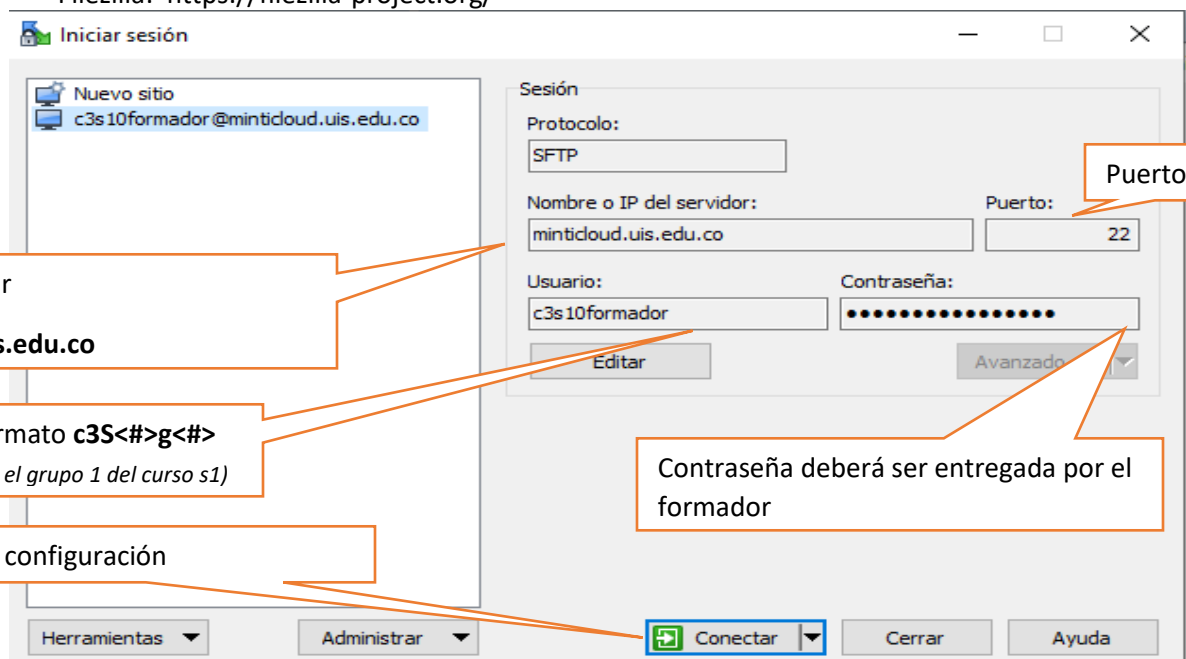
Filezilla: https://filezilla-project.org/

Iniciar sesión

Nuevo sitio
c3s10formador@minticloud.uis.edu.co

Sesión
Protocolo:
SFTP
Nombre o IP del servidor:
minticloud.uis.edu.co
Puerto:
22
Usuario:
c3s10formador
Contraseña:
●●●●●●●●●●●●●●●●
Editar
Avanzado

Puerto

r
s.edu.co

rmato **c3S<#>g<#>**
*el grupo 1 del curso s1)*

Contraseña deberá ser entregada por el formador

configuración

Herramientas
Administrar
Conectar
Cerrar
Ayuda